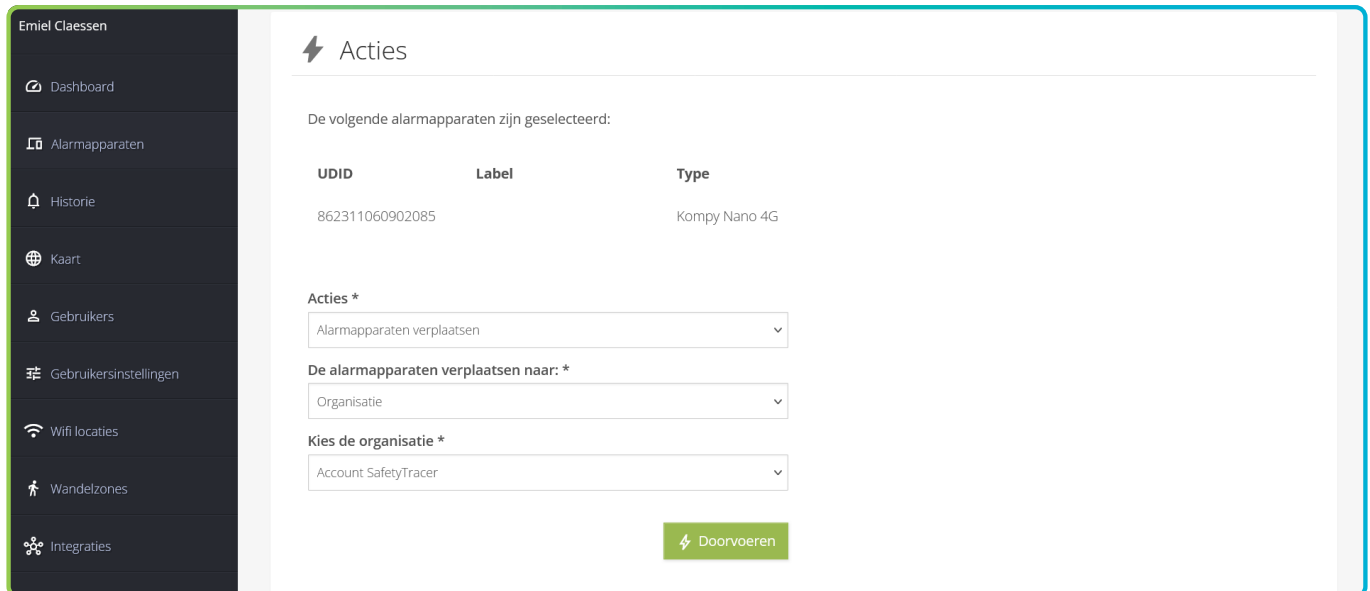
Emiel Claessen

Dashboard

Alarmapparaten

Historie

Kaart

Gebruikers

Gebruikersinstellingen

Wifi locaties

Wandelzones

Integraties

Acties

De volgende alarmapparaten zijn geselecteerd:

| UDID | Label | Type |
|---|---|---|
| 862311060902085 | | Kompy Nano 4G |

Acties *

Alarmapparaten verplaatsen

De alarmapparaten verplaatsen naar: *

Organisatie

Kies de organisatie *

Account SafetyTracer

Doorvoeren